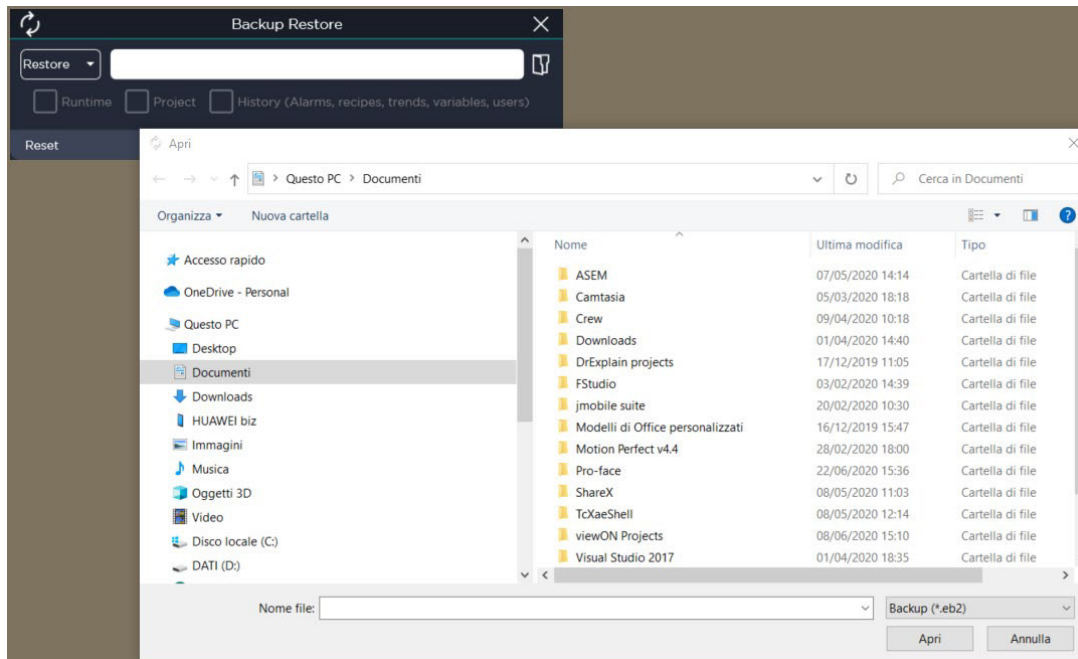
Backup Restore

Restore

Runtime Project History (Alarms, recipes, trends, variables, users)

Reset

Apri

Questo PC > Documenti

Cerca in Documenti

Organizza ▾ Nuova cartella

Accesso rapido
OneDrive - Personal
Questo PC
Desktop
Documenti
Downloads
HUAWEI biz
Immagini
Musica
Oggetti 3D
Video
Disco locale (C:)
DATI (D:)

| Nome | Ultima modifica | Tipo |
|---|---|---|
| ASEM | 07/05/2020 14:14 | Cartella di file |
| Camtasia | 05/03/2020 18:18 | Cartella di file |
| Crew | 09/04/2020 10:18 | Cartella di file |
| Downloads | 01/04/2020 14:40 | Cartella di file |
| DrExplain projects | 17/12/2019 11:05 | Cartella di file |
| FStudio | 03/02/2020 14:39 | Cartella di file |
| jmobile suite | 20/02/2020 10:30 | Cartella di file |
| Modelli di Office personalizzati | 16/12/2019 15:47 | Cartella di file |
| Motion Perfect v4.4 | 28/02/2020 18:00 | Cartella di file |
| Pro-face | 22/06/2020 15:36 | Cartella di file |
| ShareX | 08/05/2020 11:03 | Cartella di file |
| TcXaeShell | 08/05/2020 12:14 | Cartella di file |
| viewON Projects | 08/06/2020 15:10 | Cartella di file |
| Visual Studio 2017 | 01/04/2020 18:35 | Cartella di file |

Nome file:
Backup (*.eb2)
Apri
Annulla